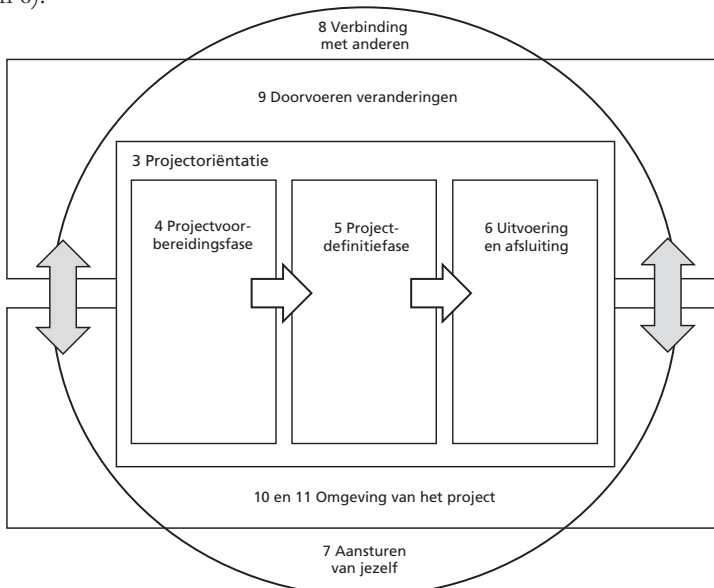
n 6).

8 Verbinding met anderen

9 Doorvoeren veranderingen

3 Projectoriëntatie

4 Projectvoorbereidingsfase

5 Projectdefinitiefase

6 Uitvoering en afsluiting

10 en 11 Omgeving van het project

7 Aansturen van jezelf